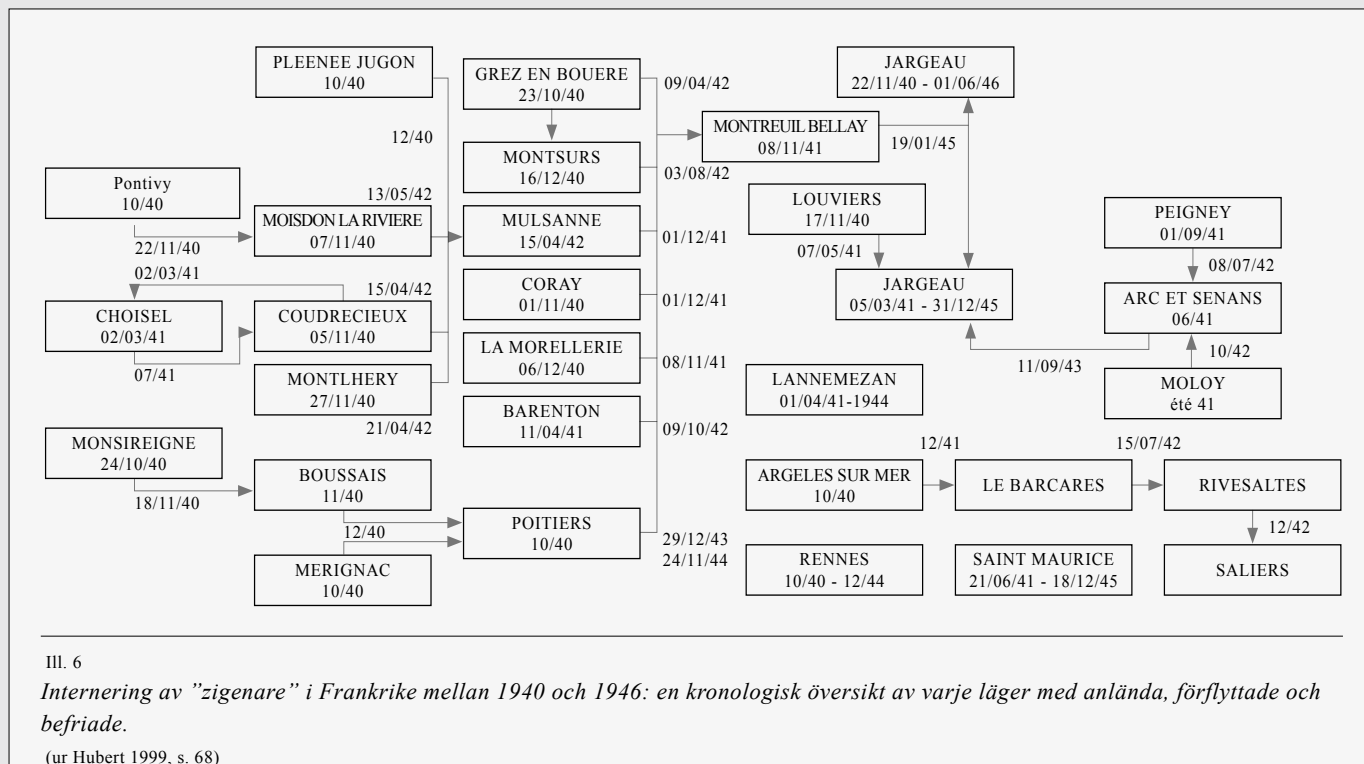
PLEENEE JUGON
10/40

12/40

GREZ EN BOUERE
23/10/40

09/04/42

MONTSURS
16/12/40

03/08/42

JARGEAU
22/11/40 - 01/06/46

MONTREUIL BELLAY
08/11/41

19/01/45

Pontivy
10/40

13/05/42

MOISDON LA RIVIERE
07/11/40

22/11/40

MULSANNE
15/04/42

01/12/41

LOUVIERS
17/11/40

07/05/41

PEIGNEY
01/09/41

08/07/42

02/03/41

CORAY
01/11/40

01/12/41

15/04/42

CHOISEL
02/03/41

COUDRECIEUX
05/11/40

JARGEAU
05/03/41 - 31/12/45

ARC ET SENANS
06/41

07/41

LA MORELLERIE
06/12/40

08/11/41

11/09/43

10/42

MONTLHERY
27/11/40

LANNEMEZAN
01/04/41-1944

MOLOY
été 41

21/04/42

BARENTON
11/04/41

09/10/42

MONSIREIGNE
24/10/40

12/41

15/07/42

18/11/40

BOUSSAIS
11/40

ARGELES SUR MER
10/40

LE BARCARES

RIVESALTES

12/40

POITIERS
10/40

29/12/43
24/11/44

12/42

MERIGNAC
10/40

RENNES
10/40 - 12/44

SAINT MAURICE
21/06/41 - 18/12/45

SALIERS

Ill. 6

*Internering av "zigenare" i Frankrike mellan 1940 och 1946: en kronologisk översikt av varje läger med anlända, förflyttade och befriade.*

(ur Hubert 1999, s. 68)